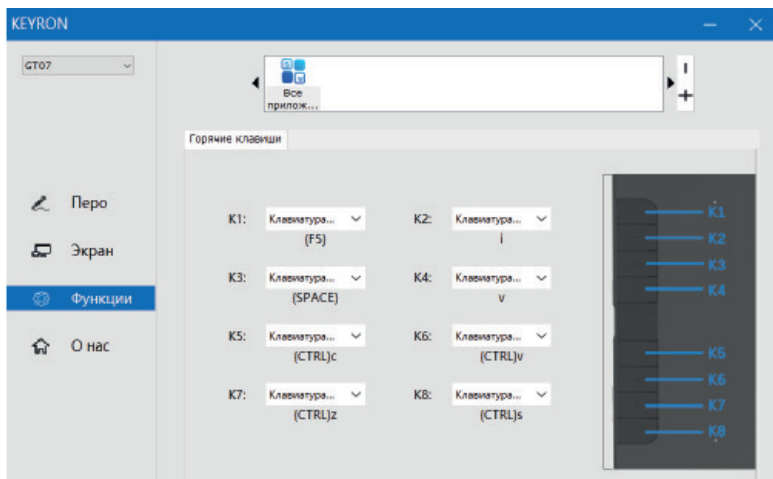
KEYRON

GT07

Все прилож...

Горячие клавиши

Перо

Экран

Функции

О нас

K1: Клавиатура... (F5)

K2: Клавиатура... i

K3: Клавиатура... (SPACE)

K4: Клавиатура... v

K5: Клавиатура... (CTRL)c

K6: Клавиатура... (CTRL)v

K7: Клавиатура... (CTRL)z

K8: Клавиатура... (CTRL)s

K1
K2
K3
K4
K5
K6
K7
K8